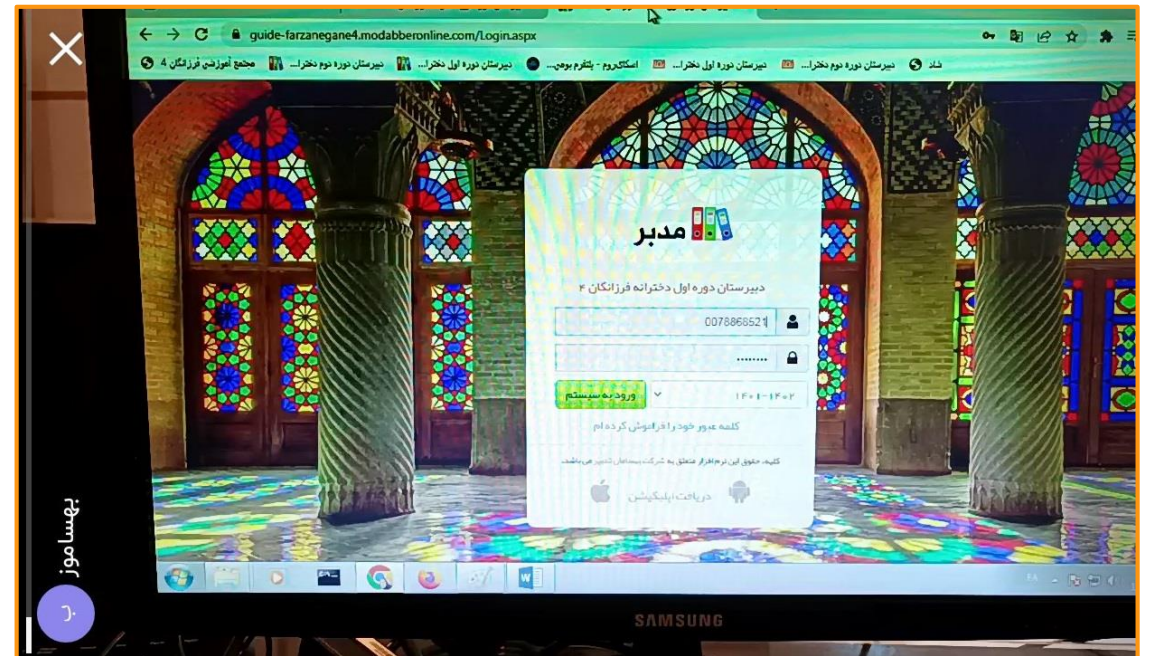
guide-farzanegane4.modabberonline.com/Login.aspx

شاد دبیرستان دوره دوم دخترا... دبیرستان دوره اول دختر... اسکای‌روم - پلتفرم بومی... دبیرستان دوره اول دختر... دبیرستان دوره دوم دختر... مجتمع آموزشی فرزانگان 4

مدبر

دبیرستان دوره اول دخترانه فرزانگان ۴

0078868521

.......

ورود به سیستم

۱۴۰۱-۱۴۰۲

کلمه عبور خود را فراموش کرده ام

کلیه حقوق این نرم افزار متعلق به شرکت سامانه تدبیر می باشد.

دریافت اپلیکیشن

SAMSUNG

بهساموز